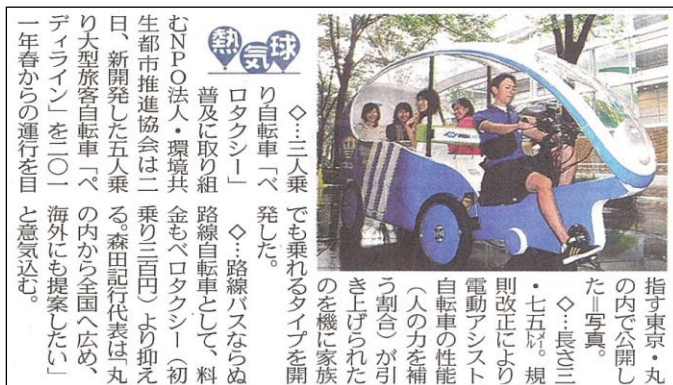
熱気球

◇…三人乗り自転車「ベロタクシー」の普及に取り組むNPO法人・環境共生都市推進協会は二日、新開発した五人乗り大型旅客自転車「ベディライン」を二〇一一年春からの運行を目指す東京・丸の内で公開した＝写真。

◇…長さ三・七五㍍。規則改正により電動アシスト自転車の性能（人の力を補う割合）が引き上げられたのを機に家族でも乗れるタイプを開発した。

◇…路線バスならぬ路線自転車として、料金もベロタクシー（初乗り三百円）より抑える。森田記行代表は「丸の内から全国へ広め、海外にも提案したい」と意気込む。